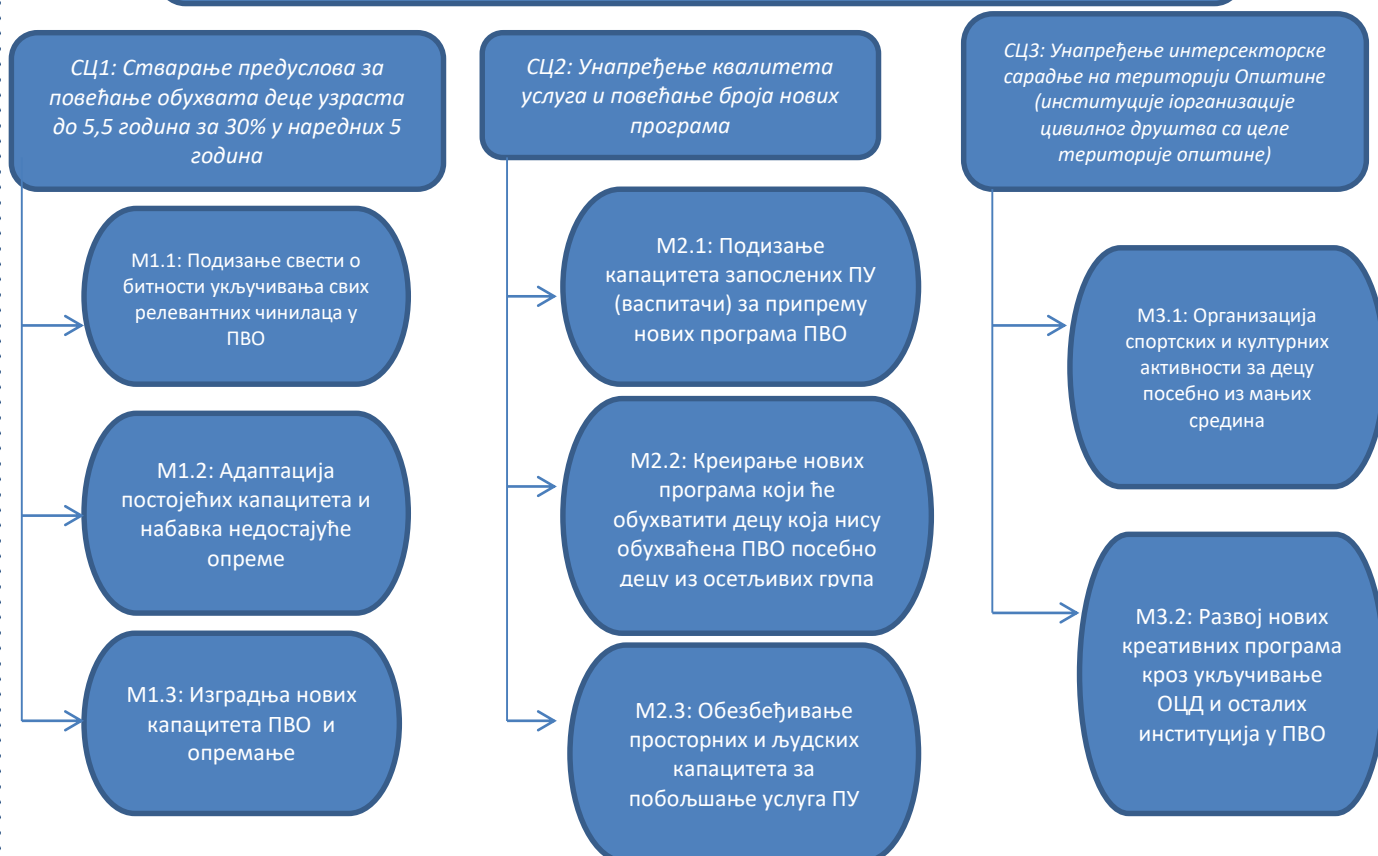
СЦ1: Стварање предуслова за повећање обухвата деце узраста до 5,5 година за 30% у наредних 5 година

М1.1: Подизање свести о битности укључивања свих релевантних чинилаца у ПВО

М1.2: Адаптација постојећих капацитета и набавка недостајуће опреме

М1.3: Изградња нових капацитета ПВО и опремање

СЦ2: Унапређење квалитета услуга и повећање броја нових програма

М2.1: Подизање капацитета запослених ПУ (васпитачи) за припрему нових програма ПВО

М2.2: Креирање нових програма који ће обухватити децу која нису обухваћена ПВО посебно децу из осетљивих група

М2.3: Обезбеђивање просторних и људских капацитета за побољшање услуга ПУ

СЦ3: Унапређење интерсекторске сарадње на територији Општине (институције іорганизације цивилног друштва са целе територије општине)

М3.1: Организација спортских и културних активности за децу посебно из мањих средина

М3.2: Развој нових креативних програма кроз укључивање ОЦД и осталих институција у ПВО